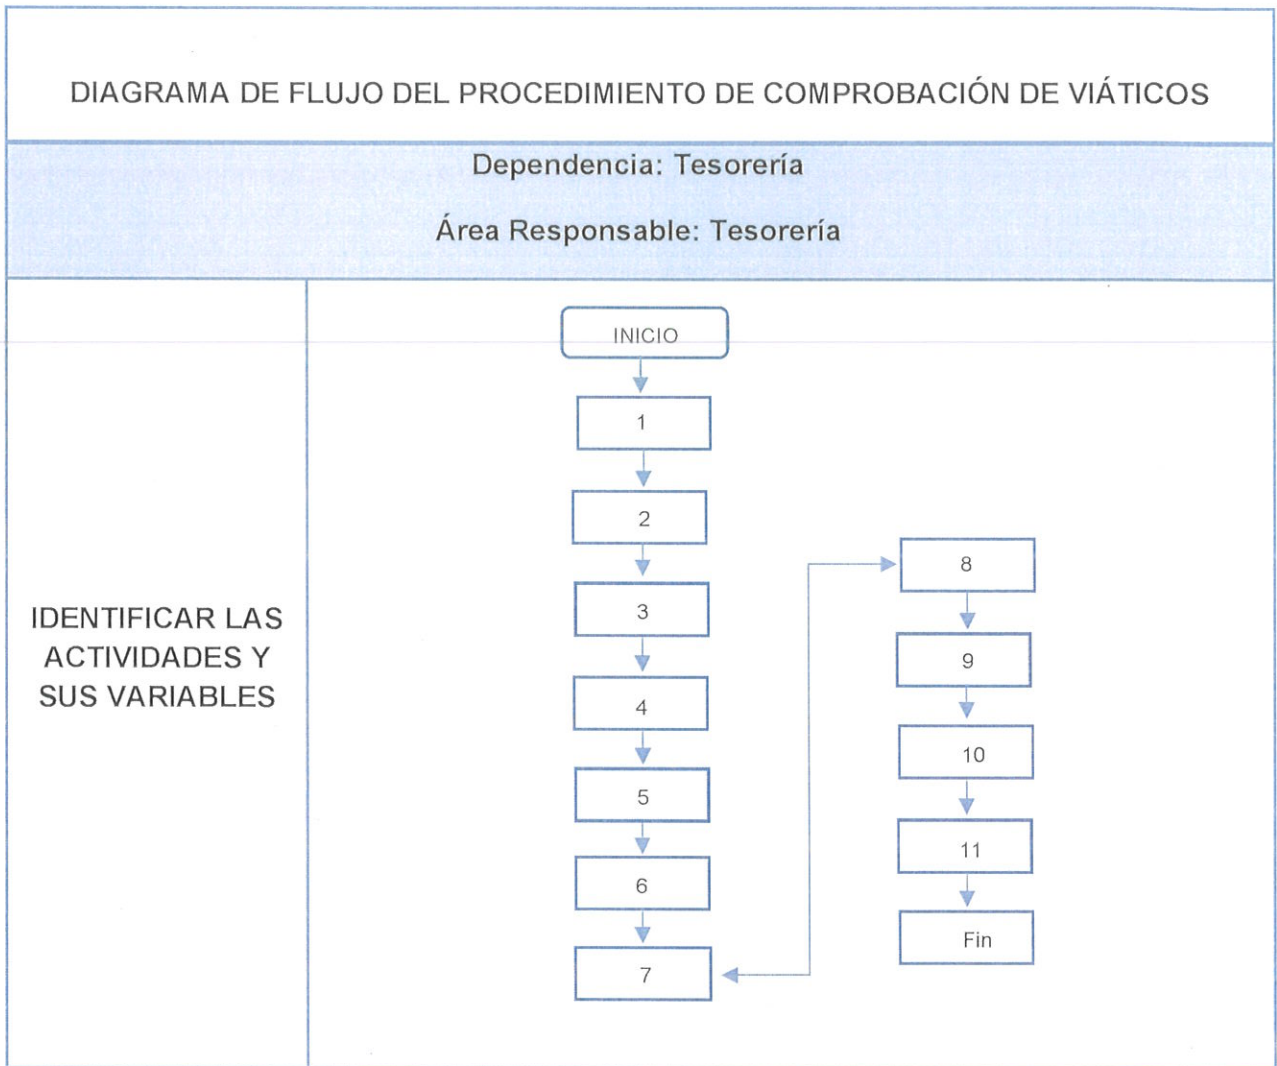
DIAGRAMA DE FLUJO DEL PROCEDIMIENTO DE COMPROBACIÓN DE VIÁTICOS

Dependencia: Tesorería

Área Responsable: Tesorería

IDENTIFICAR LAS ACTIVIDADES Y SUS VARIABLES

INICIO

1

2

3

4

5

6

7

8

9

10

11

Fin